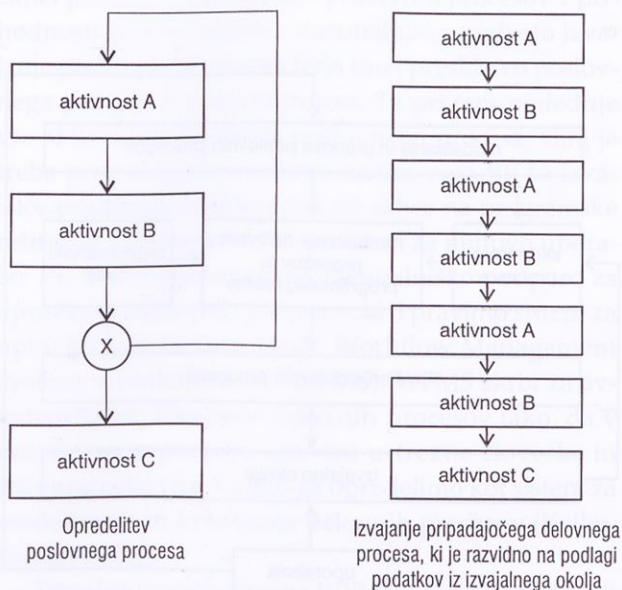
aktivnost A

aktivnost B

X

aktivnost C

Opredelitev poslovnega procesa

aktivnost A

aktivnost B

aktivnost A

aktivnost B

aktivnost A

aktivnost B

aktivnost C

Izvajanje pripadajočega delovnega procesa, ki je razvidno na podlagi podatkov iz izvajalnega okolja